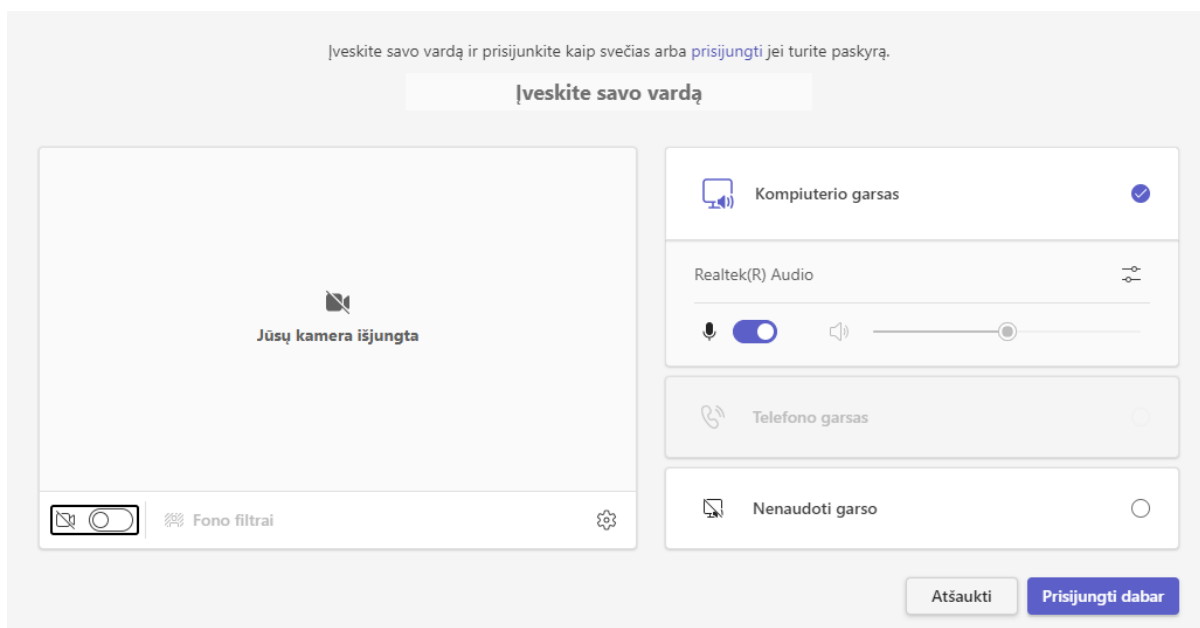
Įveskite savo vardą ir prisijunkite kaip svečias arba prisijungti jei turite paskyrą.

Įveskite savo vardą

Jūsų kamera išjungta

Fono filtrai

Kompiuterio garsas

Realtek(R) Audio

Telefono garsas

Nenaudoti garso

Atšaukti

Prisijungti dabar